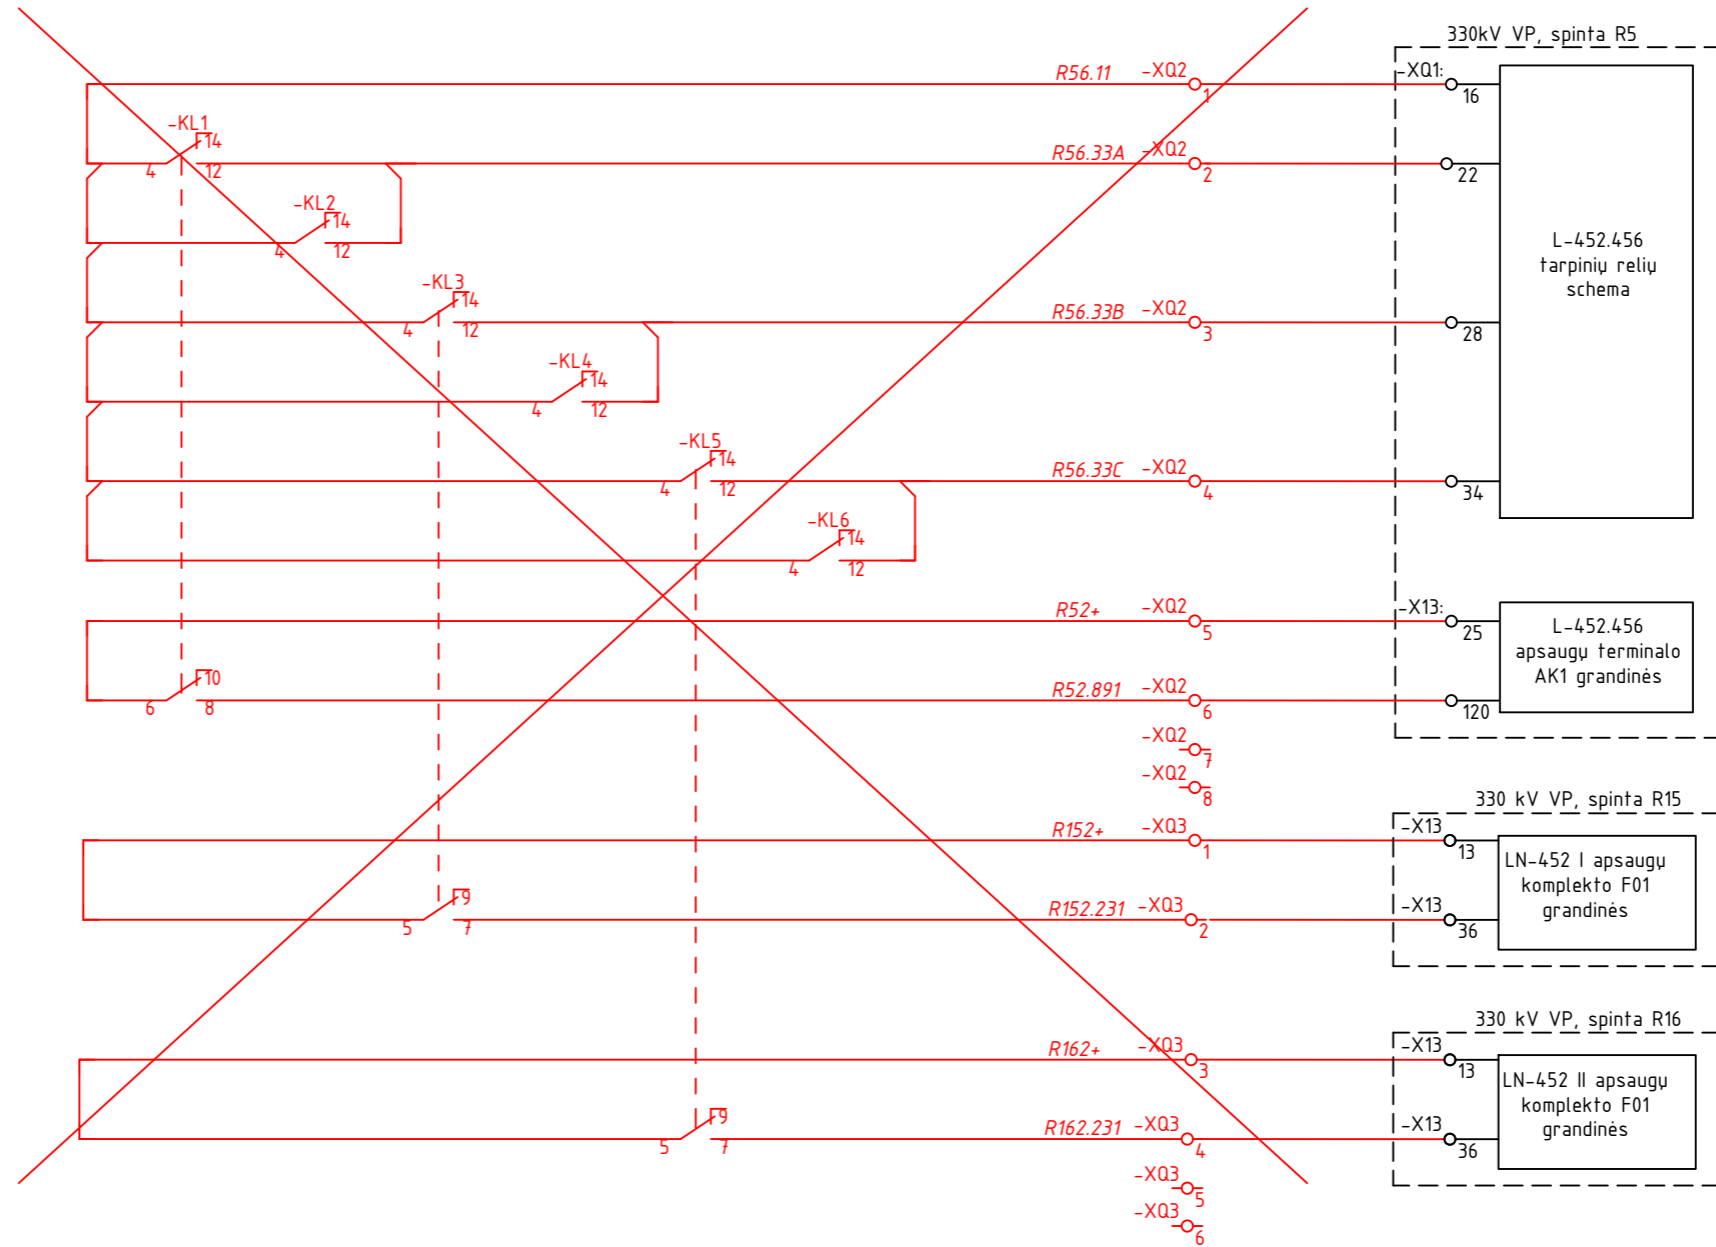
330kV VP, spinta R5

-XQ1:
16
22
28
34

L-452.456
tarpinių relių
schema

-X13:
25
120

L-452.456
apsaugų terminalo
AK1 grandinės

-KL1
14
4
12
-KL2
14
4
12
-KL3
14
4
12
-KL4
14
4
12
-KL5
14
4
12
-KL6
14
4
12
10
6
8

R56.11 -XQ2 1
R56.33A -XQ2 2
R56.33B -XQ2 3
R56.33C -XQ2 4
R52+ -XQ2 5
R52.891 -XQ2 6
-XQ2 7
-XQ2 8

330 kV VP, spinta R15

R152+ -XQ3 1
R152.231 -XQ3 2
9
5
7

-X13
13
-X13
36

LN-452 I apsaugų
komplekto F01
grandinės

330 kV VP, spinta R16

R162+ -XQ3 3
R162.231 -XQ3 4
9
5
7
-XQ3 5
-XQ3 6

-X13
13
-X13
36

LN-452 II apsaugų
komplekto F01
grandinės